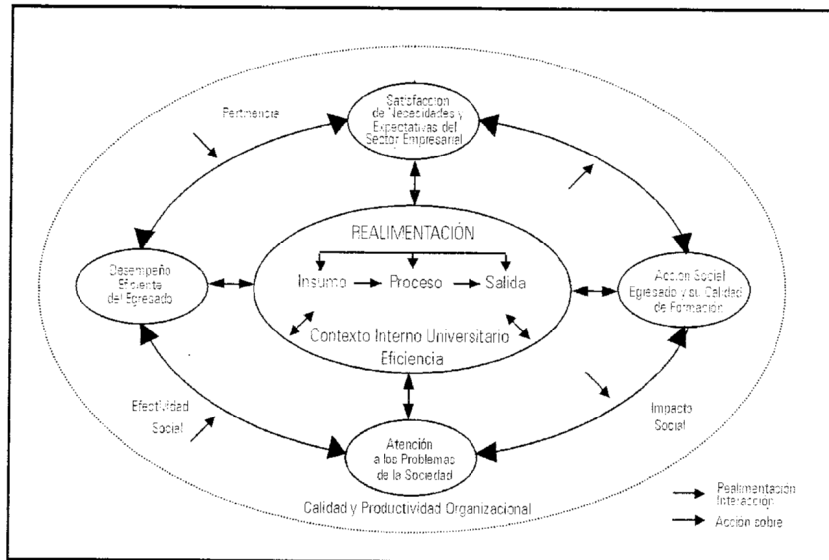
Pertinencia

Satisfaccion de Necesidades y Expectativas del Sector Empresarial

Desempeño Eficiente del Egresado

REALIMENTACIÓN

Insumo → Proceso → Salida

Contexto Interno Universitario

Eficiencia

Acción Social Egresado y su Calidad de Formación

Efectividad Social

Atención a los Problemas de la Sociedad

Impacto Social

Calidad y Productividad Organizacional

Realimentación Interacción

Acción sobre